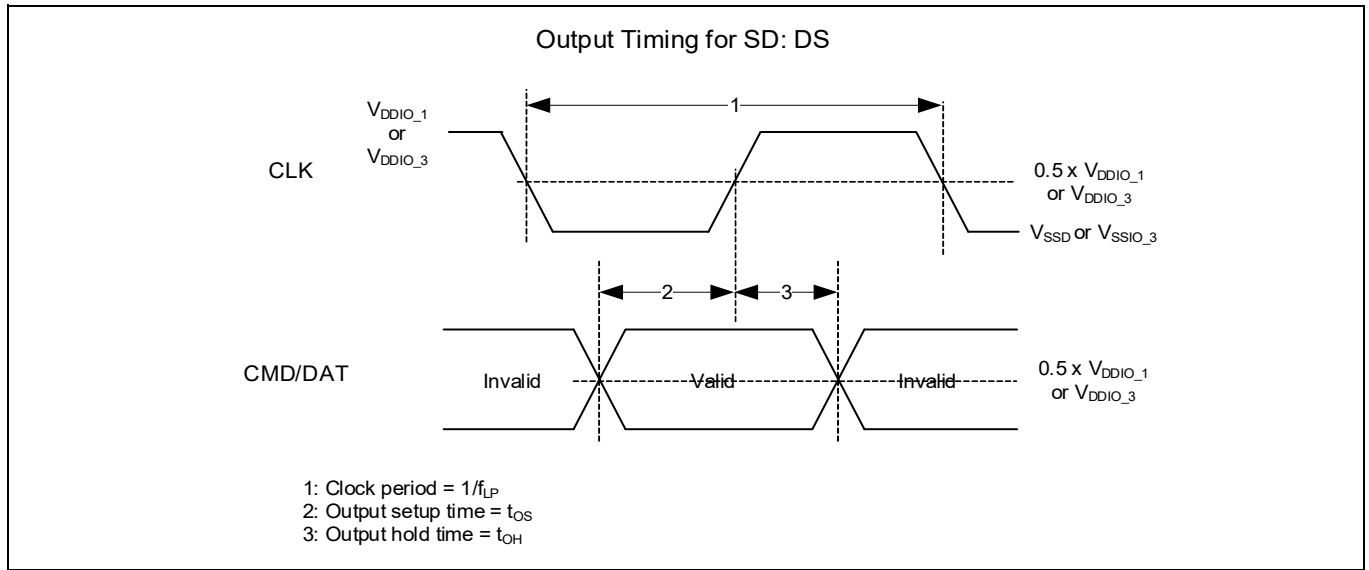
Output Timing for SD: DS

$V_{DDIO\_1}$
or
$V_{DDIO\_3}$

1

CLK

$0.5 \times V_{DDIO\_1}$
or $V_{DDIO\_3}$

$V_{SSD}$ or $V_{SSIO\_3}$

2

3

CMD/DAT

Invalid

Valid

Invalid

$0.5 \times V_{DDIO\_1}$
or $V_{DDIO\_3}$

1: Clock period = $1/f_{LP}$
2: Output setup time = $t_{OS}$
3: Output hold time = $t_{OH}$